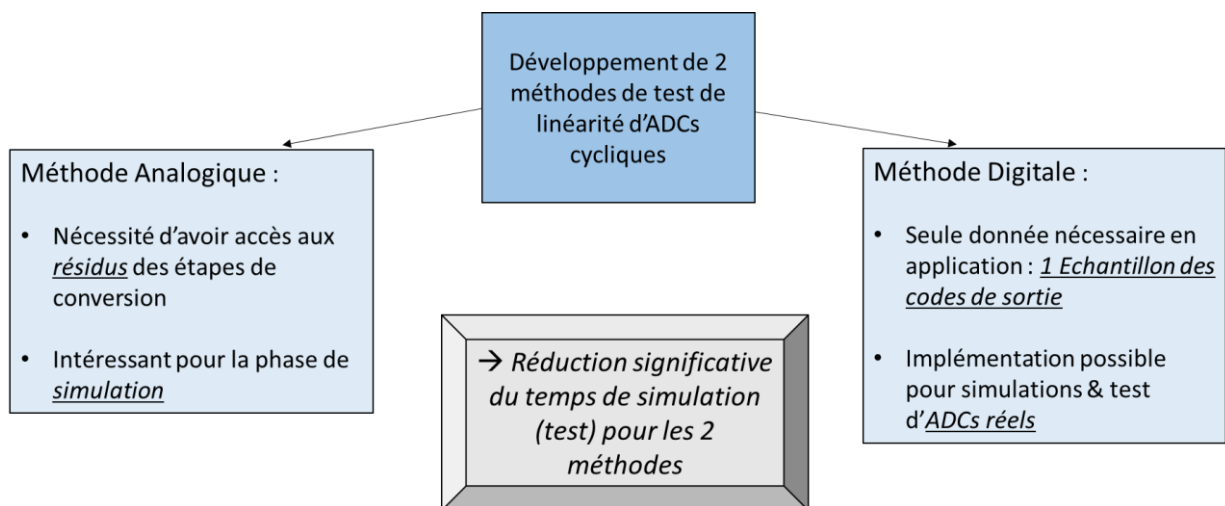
Développement de 2 méthodes de test de linéarité d'ADCs cycliques

Méthode Analogique :

• Nécessité d'avoir accès aux résidus des étapes de conversion

• Intéressant pour la phase de simulation

→ Réduction significative du temps de simulation (test) pour les 2 méthodes

Méthode Digitale :

• Seule donnée nécessaire en application : 1 Echantillon des codes de sortie

• Implémentation possible pour simulations & test d'ADCs réels